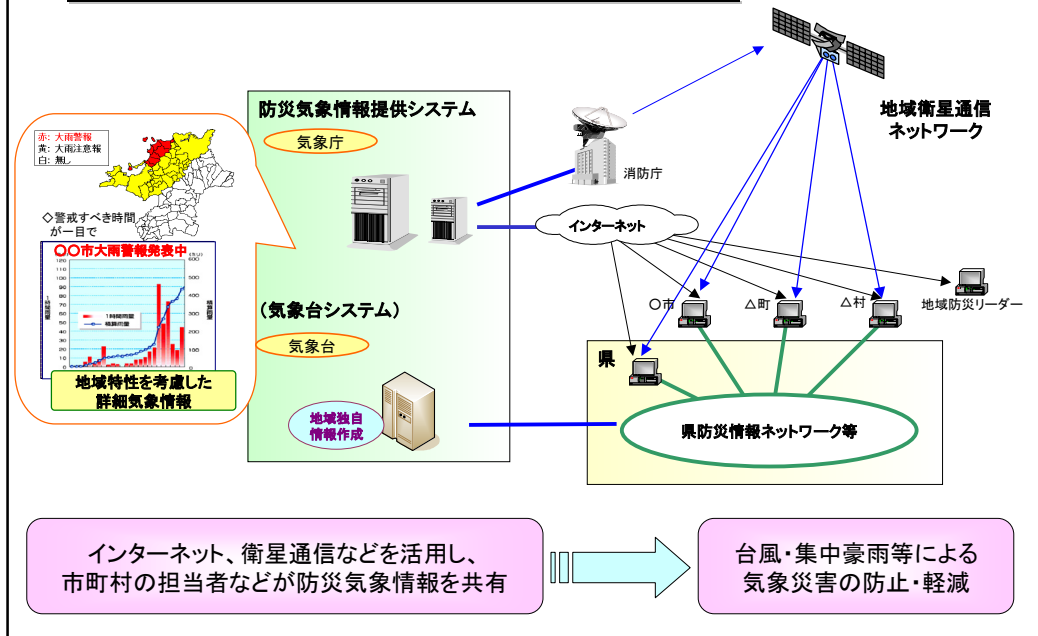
赤：大雨警報
黄：大雨注意報
白：無し

◇警戒すべき時間が一目で

○○市大雨警報発表中

1時間雨量
積算雨量

地域特性を考慮した詳細気象情報

防災気象情報提供システム

気象庁

（気象台システム）

気象台

地域独自情報作成

消防庁

地域衛星通信ネットワーク

インターネット

○市
△町
△村
地域防災リーダー

県

県防災情報ネットワーク等

インターネット、衛星通信などを活用し、市町村の担当者などが防災気象情報を共有

台風・集中豪雨等による気象災害の防止・軽減